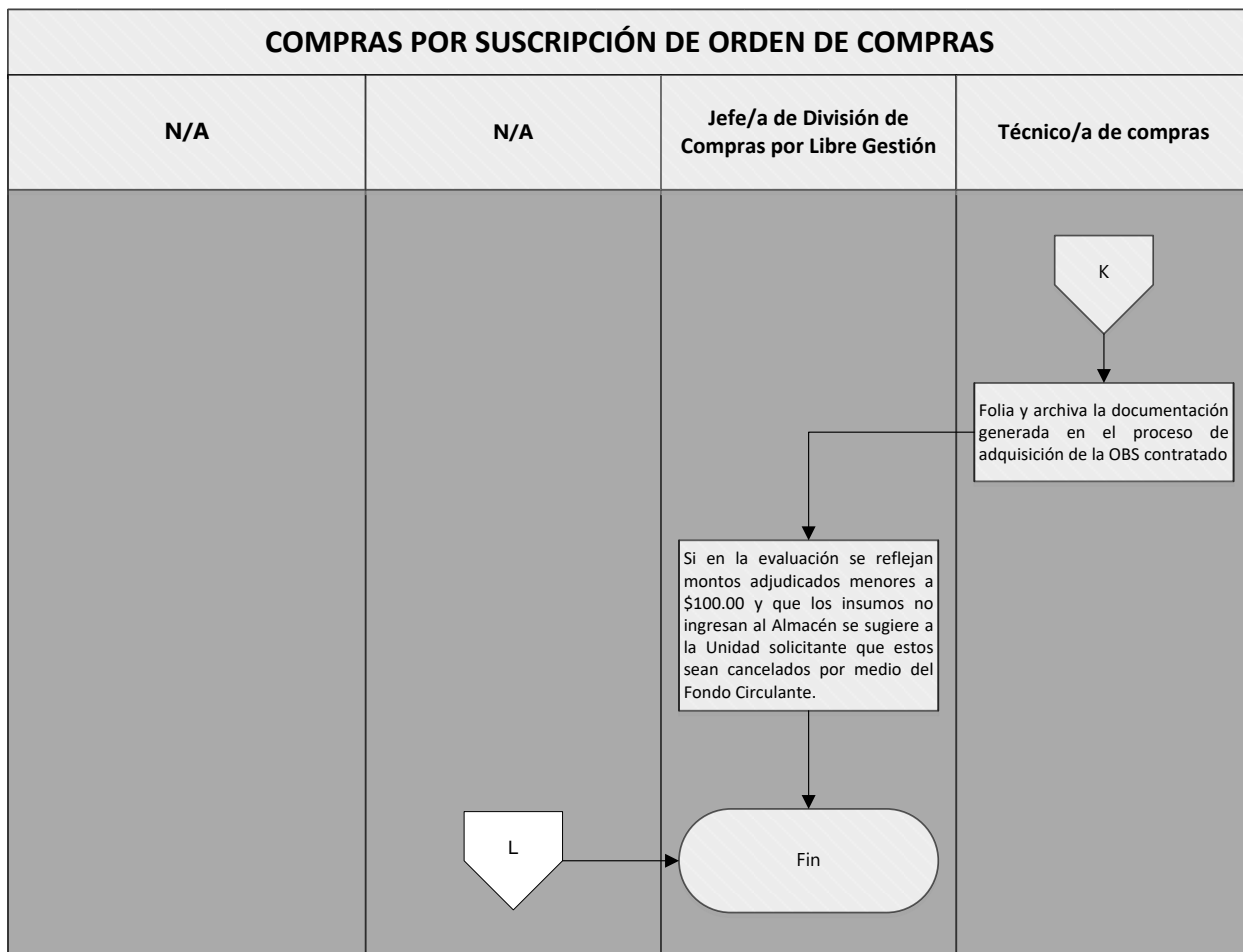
COMPRAS POR SUSCRIPCIÓN DE ORDEN DE COMPRAS

| N/A | N/A | Jefe/a de División de Compras por Libre Gestión | Técnico/a de compras |
|---|---|---|---|

K

Folia y archiva la documentación generada en el proceso de adquisición de la OBS contratado

Si en la evaluación se reflejan montos adjudicados menores a \$100.00 y que los insumos no ingresan al Almacén se sugiere a la Unidad solicitante que estos sean cancelados por medio del Fondo Circulante.

L

Fin